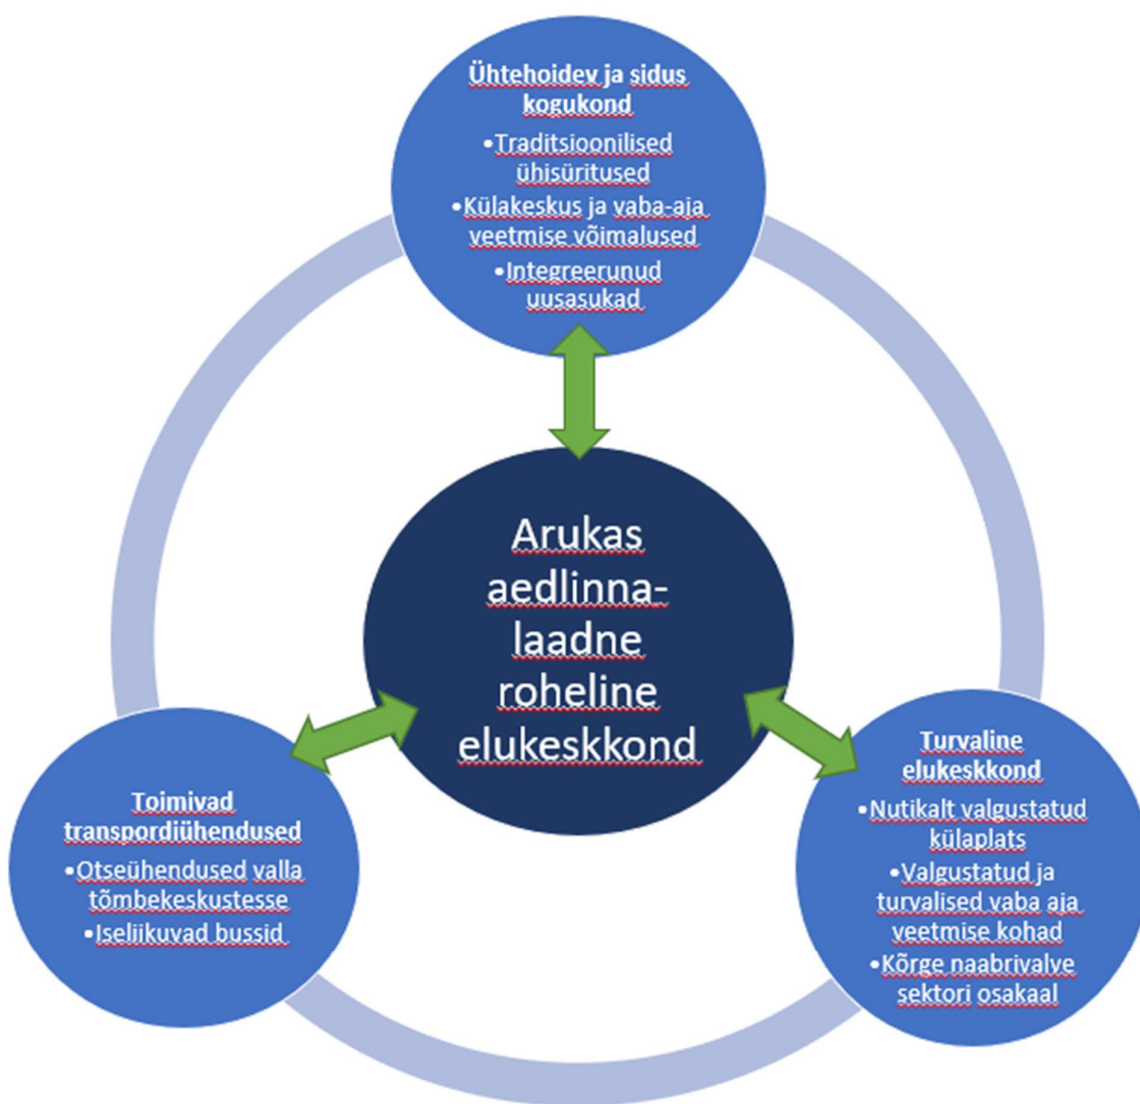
Ühtehoidev ja sidus kogukond

•Traditsioonilised ühisüritused
•Külakeskus ja vaba-aja veetmise võimalused
•Integreerunud uusasukad

Arukas aedlinnalaadne roheline elukeskkond

Toimivad transpordiühendused

•Otseühendused valla tõmbekeskustesse
•Iseliikuvad bussid

Turvaline elukeskkond

•Nutikalt valgustatud külaplats
•Valgustatud ja turvalised vaba aja veetmise kohad
•Kõrge naabrivalve sektori osakaal